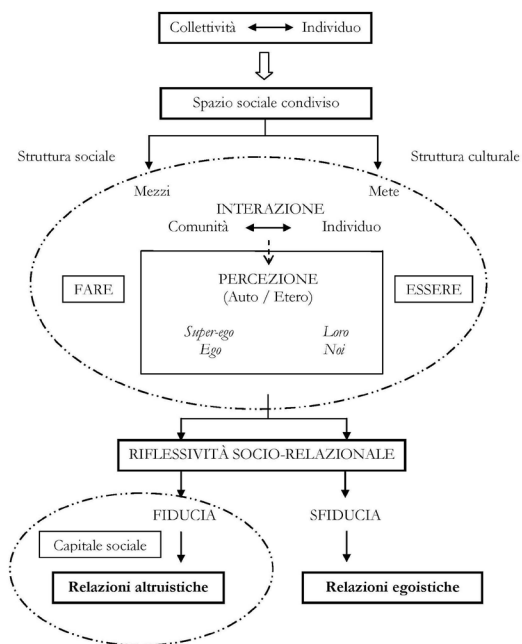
Collettività ⟷ Individuo

Spazio sociale condiviso

Struttura sociale

Struttura culturale

Mezzi

Mete

INTERAZIONE

Comunità ⟷ Individuo

FARE

PERCEZIONE
(Auto / Etero)

ESSERE

*Super-ego*

*Loro*

*Ego*

*Noi*

RIFLESSIVITÀ SOCIO-RELAZIONALE

FIDUCIA

SFIDUCIA

Capitale sociale

**Relazioni altruistiche**

**Relazioni egoistiche**